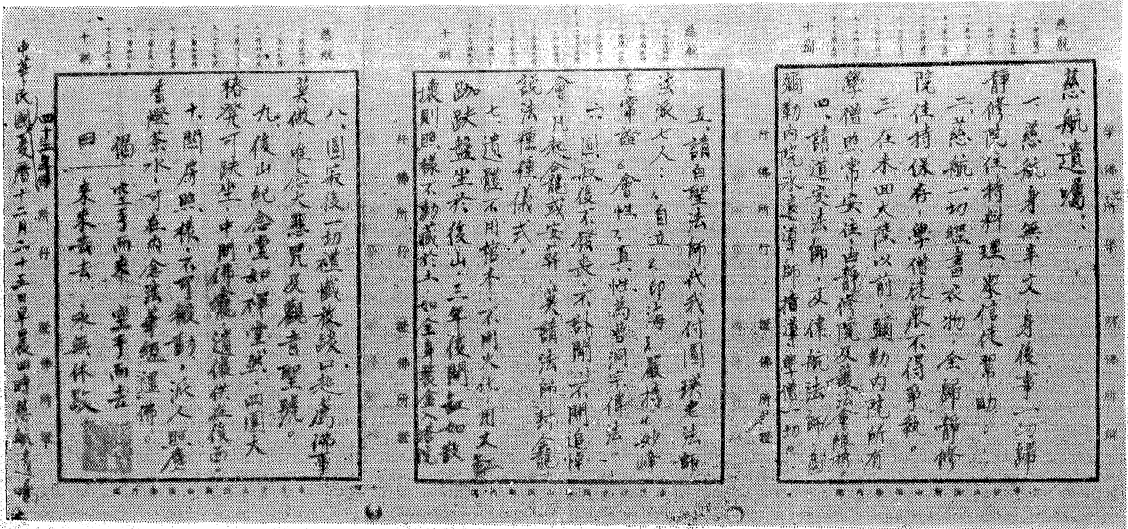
慈航遺囑

一、慈航身無半文，身後事一切歸靜修院住持料理，並請代為幫助。

二、慈航一切經書衣物，全歸靜修院住持保存，學僧該取不得爭執。

三、在未四大皆以前，頭勸內院所有學僧，照常安住，由靜修院及護法會維持。

四、請道安法師、文律師法師，副頭勸內院永遠導師，指導學僧一切。

五、請自理法師代我付囑法衣法寶泥衣七人，自立自印海等，最好常輪流主持道場。

六、內院以後不再設院長，不許開追悼會，凡是紀念或宣傳，只請法師舉行念誦法佛儀式。

七、遺體不用棺木，不用火化，用大缸跏趺盤坐於後山，三年後開缸，如散壞則照樣不動葬於土，如全身裝金入塔供。

八、圓寂後一切遺戲衣被，收上起房佛事，莫做，唯念大悲咒及觀音聖號。

九、後山紀念堂如禪堂然，由全大陸來可以坐，中間佛龕遺像供奉後面，十間房，照樣不可移動，以人民安置茶水，可在內念誦普賢願禮佛。

偈：空手而來 空手而去 回來來去去 永無休歇

中華民國四十三年舊曆十二月二十五日早晨四時慈航立遺囑